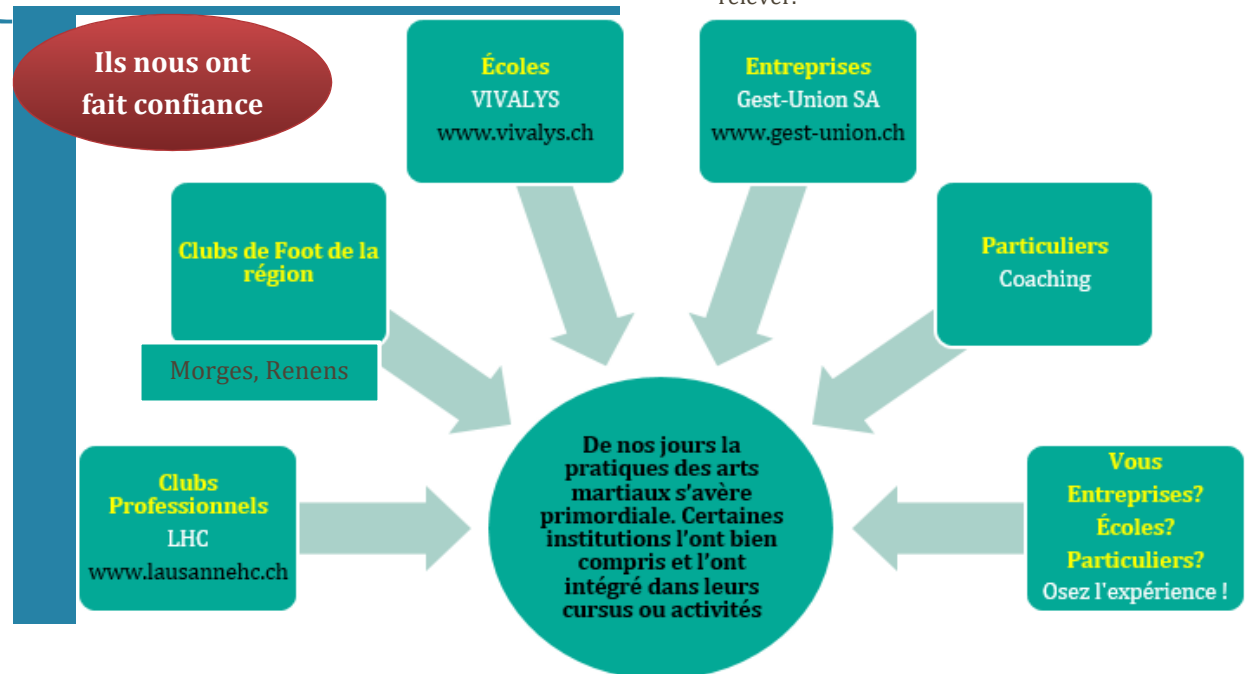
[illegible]

Ils nous ont fait confiance

Écoles
VIVALYS
www.vivalys.ch

Entreprises
Gest-Union SA
www.gest-union.ch

Clubs de Foot de la région

Morges, Renens

Particuliers
Coaching

Clubs Professionnels
LHC
www.lausannehc.ch

De nos jours la pratiques des arts martiaux s'avère primordiale. Certaines institutions l'ont bien compris et l'ont intégré dans leurs cursus ou activités

Vous
Entreprises?
Écoles?
Particuliers?
Osez l'expérience !